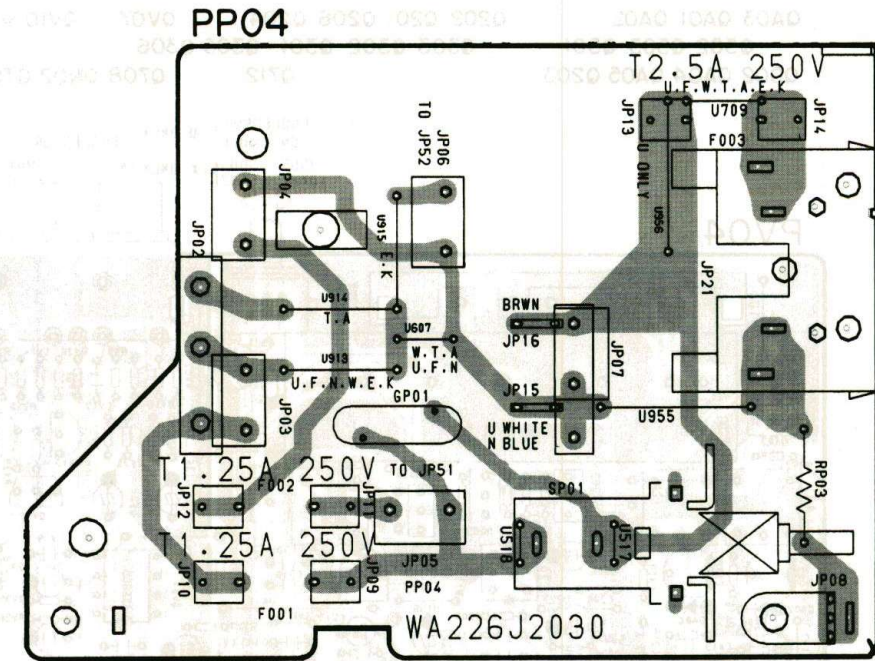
PP04

T2.5A 250V
U.F.W.T.A.E.K
JP13
U709
JP14
U ONLY
F003
JP06
TO JP52
JP04
U915
E.K
U956
JP02
JP21
U914
T.A
BRWN
U607
JP16
U913
W.T.K
U.F.N
JP07
U.F.N.W.E.K
JP15
JP03
GP01
U WHITE
N BLUE
U955
T1.25A 250V
TO JP51
RP03
JP12
F002
JP11
SP01
U516
U517
T1.25A 250V
JP05
JP10
JP09
PP04
JP08
F001
WA226J2030